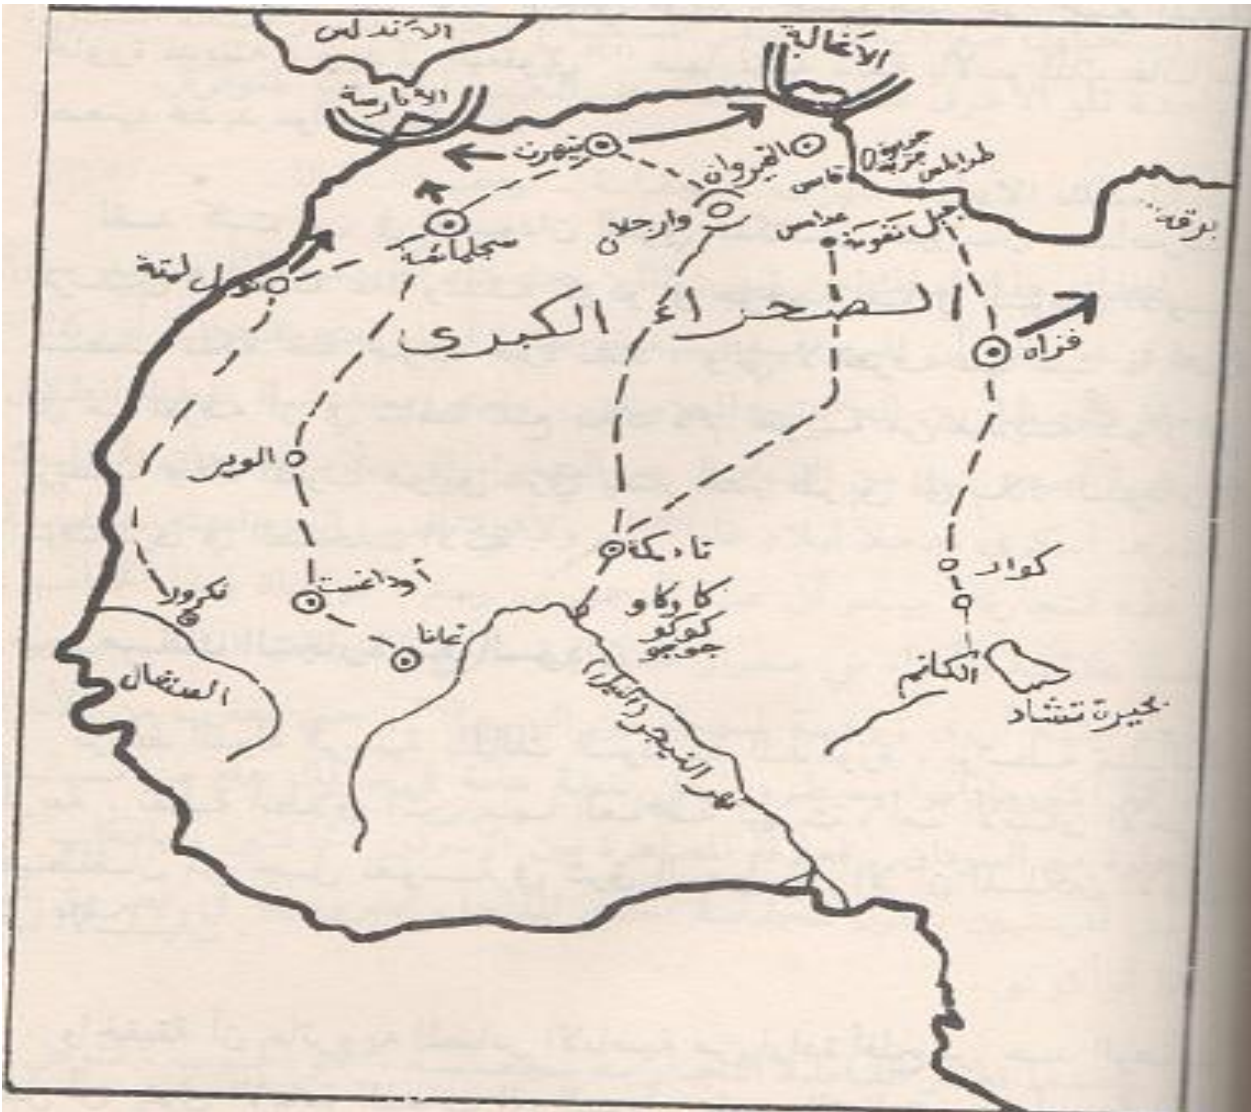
الأندلس

الأغالبة

الأدارسة

تيهرت

القيروان

جربة

طرابلس

قابس

برقة

سجلماسة

وارجلان

جبل نفوسة

غدامس

نول لمتة

الصحراء الكبرى

فزان

الوبر

تادمكة

أوداغست

كاوكاو

كوكو

جوجو

كوار

تكرور

غانا

الكانم

بحيرة تشاد

السنغال

نهر النيجر (النيل)